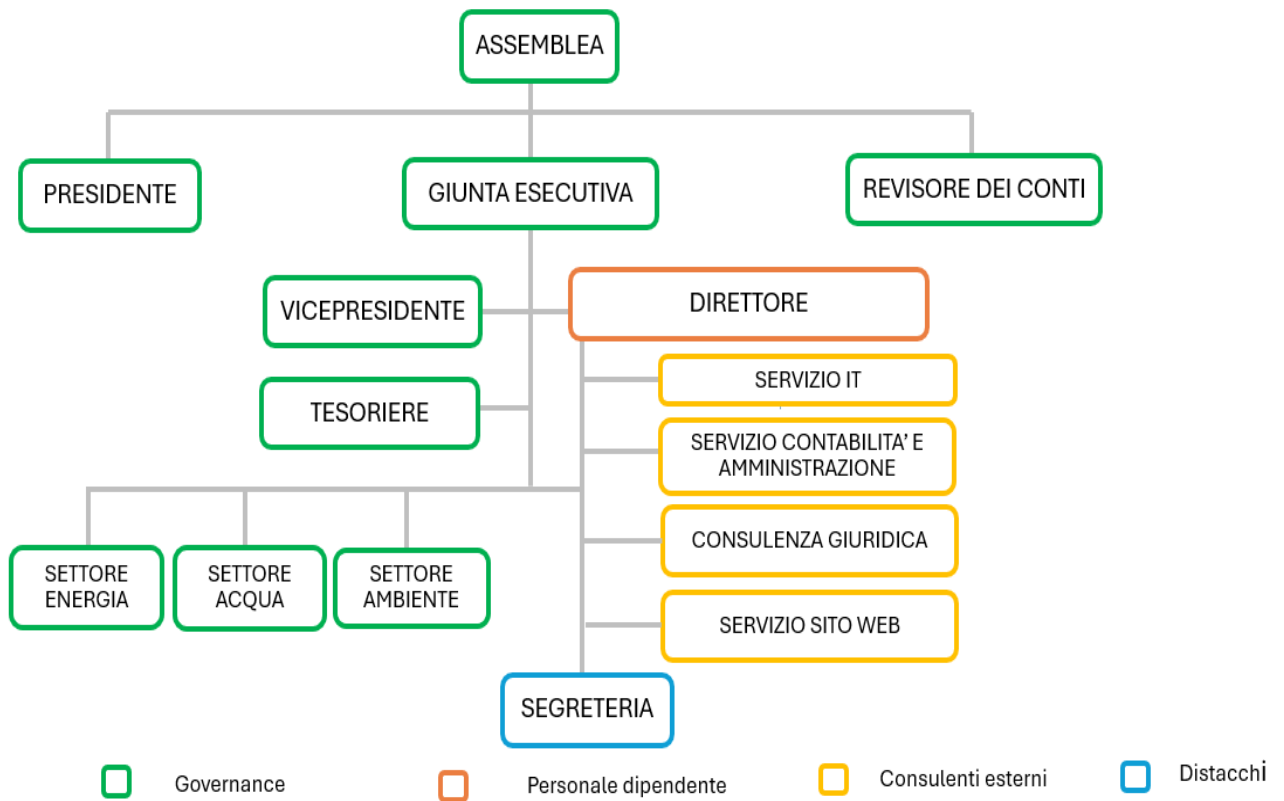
ASSEMBLEA

PRESIDENTE

GIUNTA ESECUTIVA

REVISORE DEI CONTI

VICEPRESIDENTE

DIRETTORE

SERVIZIO IT

TESORIERE

SERVIZIO CONTABILITA' E AMMINISTRAZIONE

CONSULENZA GIURIDICA

SETTORE ENERGIA

SETTORE ACQUA

SETTORE AMBIENTE

SERVIZIO SITO WEB

SEGRETERIA

Governance

Personale dipendente

Consulenti esterni

Distacchi